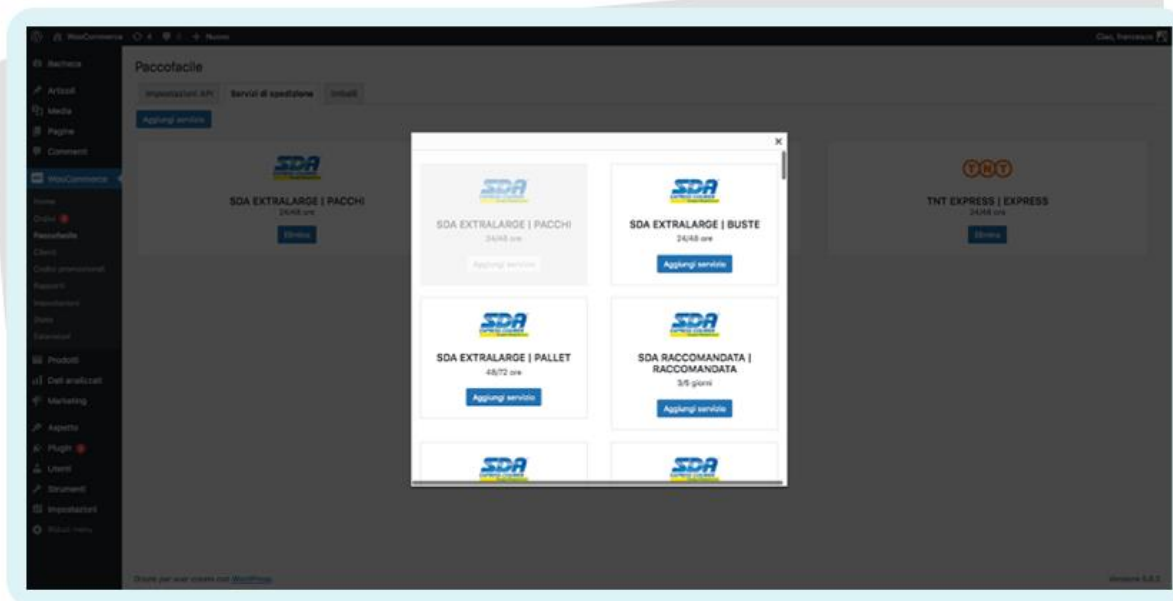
WooCommerce 4 0 + Nuovo

Ciao, francesco

Bacheca
Articoli
Media
Pagine
Commenti
WooCommerce
Home
Ordini
Paccofacile
Clienti
Codici promozionali
Rapporti
Impostazioni
Stato
Estensioni
Prodotti
Dati analizzati
Marketing
Aspetto
Plugin
Utenti
Strumenti
Impostazioni
Riduci menu

Paccofacile

Impostazioni API | Servizi di spedizione | Imballi

Aggiungi servizio

SDA
SDA EXTRALARGE | PACCHI
24/48 ore
Elimina

TNT
TNT EXPRESS | EXPRESS
24/48 ore
Elimina

×

SDA
SDA EXTRALARGE | PACCHI
24/48 ore
Aggiungi servizio

SDA
SDA EXTRALARGE | BUSTE
24/48 ore
Aggiungi servizio

SDA
SDA EXTRALARGE | PALLET
48/72 ore
Aggiungi servizio

SDA
SDA RACCOMANDATA | RACCOMANDATA
3/5 giorni
Aggiungi servizio

SDA

SDA

Grazie per aver creato con WordPress.

Versione 5.6.1